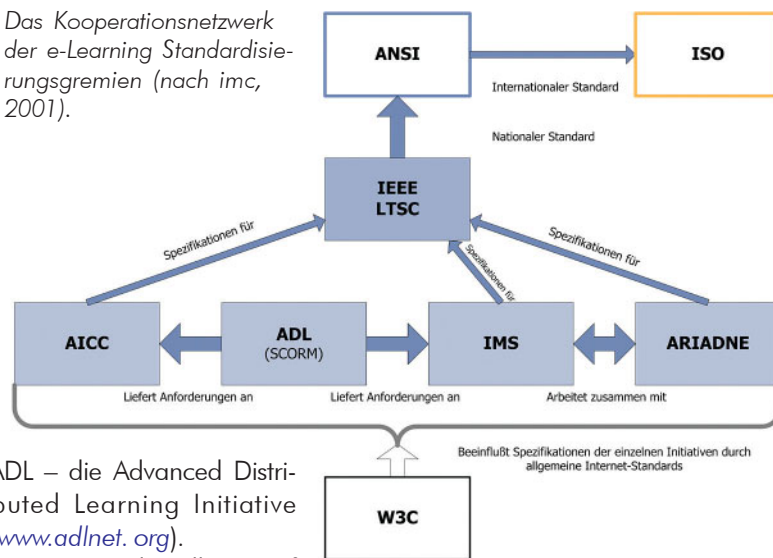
Das Kooperationsnetzwerk der e-Learning Standardisierungsgremien (nach imc, 2001).

ANSI

ISO

Internationaler Standard

Nationaler Standard

IEEE
LTSC

Spezifikationen für

Spezifikationen für

Spezifikationen für

AICC

ADL
(SCORM)

IMS

ARIADNE

Liefert Anforderungen an

Liefert Anforderungen an

Arbeitet zusammen mit

Beeinflußt Spezifikationen der einzelnen Initiativen durch allgemeine Internet-Standards

W3C

ADL – die Advanced Distributed Learning Initiative (www.adlnet. org).